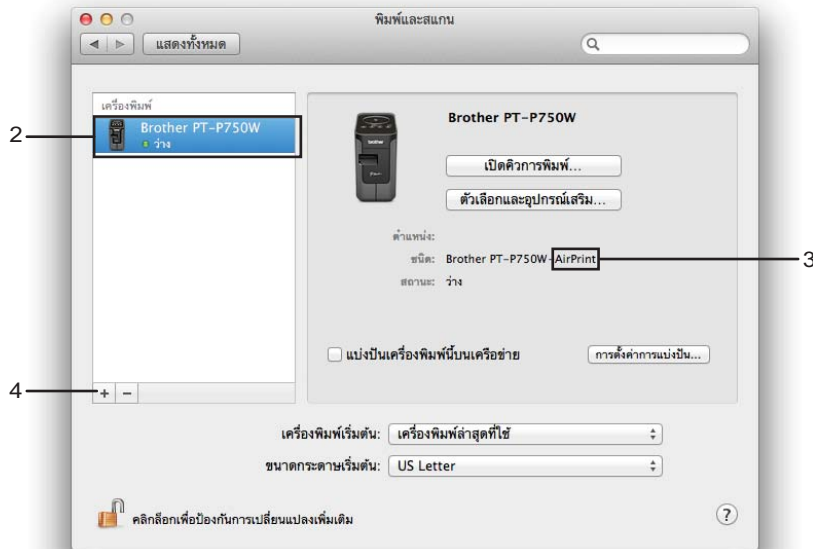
พิมพ์และสแกน

แสดงทั้งหมด

เครื่องพิมพ์

2

Brother PT-P750W

ว่าง

Brother PT-P750W

เปิดคิวการพิมพ์...

ตัวเลือกและอุปกรณ์เสริม...

ตำแหน่ง:

ชนิด: Brother PT-P750W-AirPrint

3

สถานะ: ว่าง

แบ่งปันเครื่องพิมพ์นี้บนเครือข่าย

การตั้งค่าการแบ่งปัน...

4

+ −

เครื่องพิมพ์เริ่มต้น: เครื่องพิมพ์ล่าสุดที่ใช้

ขนาดกระดาษเริ่มต้น: US Letter

คลิกล็อกเพื่อป้องกันการเปลี่ยนแปลงเพิ่มเติม

?